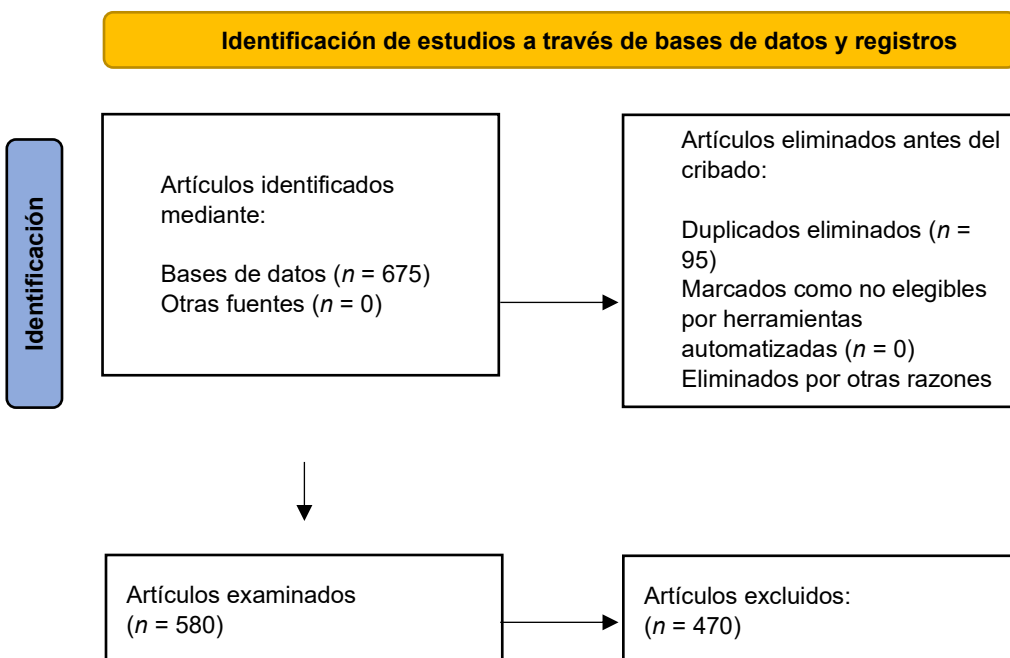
Identificación de estudios a través de bases de datos y registros

Identificación

Artículos identificados mediante:

Bases de datos ($n$ = 675)
Otras fuentes ($n$ = 0)

Artículos eliminados antes del cribado:

Duplicados eliminados ($n$ = 95)
Marcados como no elegibles por herramientas automatizadas ($n$ = 0)
Eliminados por otras razones

Artículos examinados
($n$ = 580)

Artículos excluidos:
($n$ = 470)